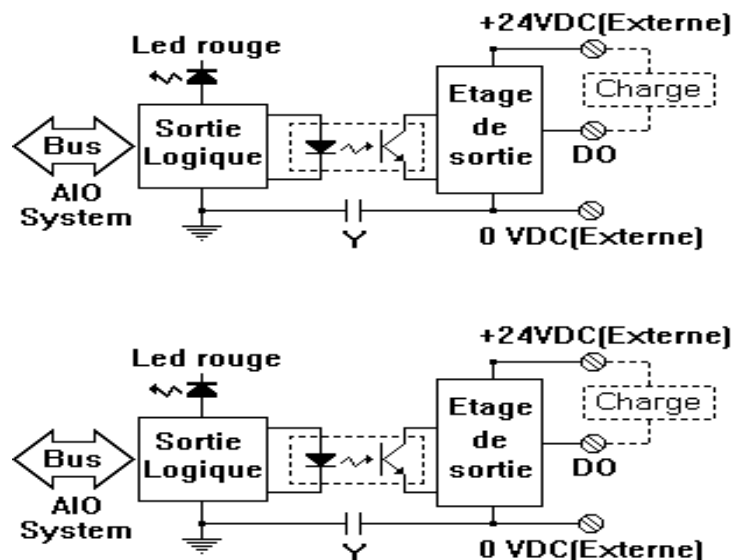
+24VDC(Externe)

Led rouge

Sortie Logique

Etage de sortie

Charge

Bus

DO

AIO System

Y

0 VDC(Externe)

+24VDC(Externe)

Led rouge

Sortie Logique

Etage de sortie

Charge

Bus

DO

AIO System

Y

0 VDC(Externe)